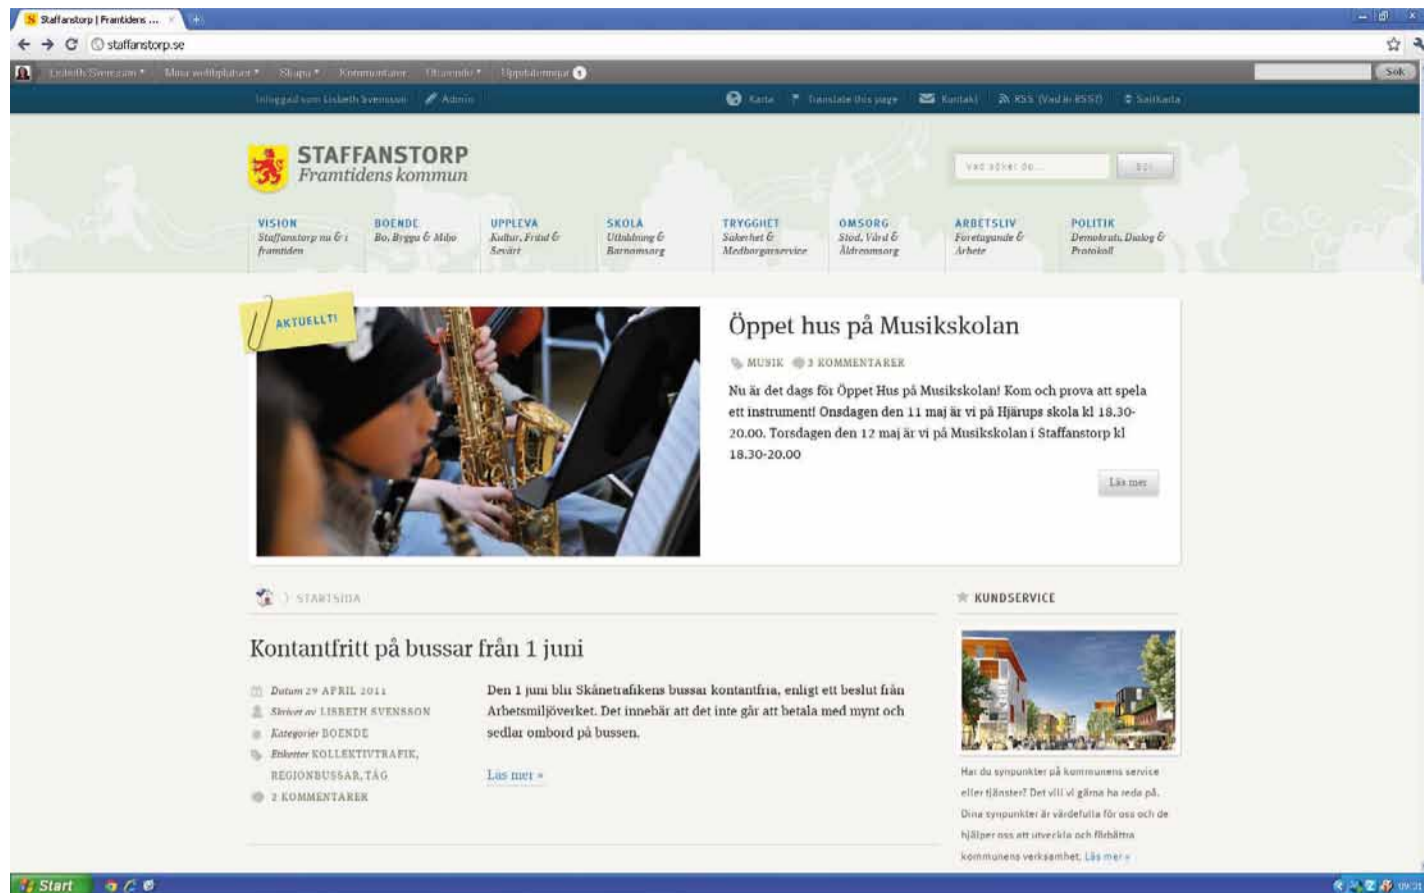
Staffanstorp | Framtidens ...

staffanstorp.se

Lisbeth Svensson ▾ Mina webbplatser ▾ Skapa ▾ Kommentarer Utseende ▾ Uppdateringar 1

Sök

Inloggad som Lisbeth Svensson Admin

Karta Translate this page Kontakt RSS (Vad är RSS?) Sajtkarta

STAFFANSTORP
Framtidens kommun

Vad söker du...

Sök

VISION
Staffanstorp nu & i framtiden

BOENDE
Bo, Bygga & Miljö

UPPLEVA
Kultur, Fritid & Sevärt

SKOLA
Utbildning & Barnomsorg

TRYGGHET
Säkerhet & Medborgarservice

OMSORG
Stöd, Vård & Äldreomsorg

ARBETSLIV
Företagande & Arbete

POLITIK
Demokrati, Dialog & Protokoll

AKTUELLT!

Öppet hus på Musikskolan

MUSIK 3 KOMMENTARER

Nu är det dags för Öppet Hus på Musikskolan! Kom och prova att spela ett instrument! Onsdagen den 11 maj är vi på Hjärups skola kl 18.30-20.00. Torsdagen den 12 maj är vi på Musikskolan i Staffanstorp kl 18.30-20.00

Läs mer

STARTSIDA

Kontantfritt på bussar från 1 juni

Datum 29 APRIL 2011
Skrivet av LISBETH SVENSSON
Kategorier BOENDE
Etiketter KOLLEKTIVTRAFIK, REGIONBUSSAR, TÅG
2 KOMMENTARER

Den 1 juni blir Skånetrafikens bussar kontantfria, enligt ett beslut från Arbetsmiljöverket. Det innebär att det inte går att betala med mynt och sedlar ombord på bussen.

Läs mer »

KUNDSERVICE

Har du synpunkter på kommunens service eller tjänster? Det vill vi gärna ha reda på. Dina synpunkter är värdefulla för oss och de hjälper oss att utveckla och förbättra kommunens verksamhet. Läs mer »

Start